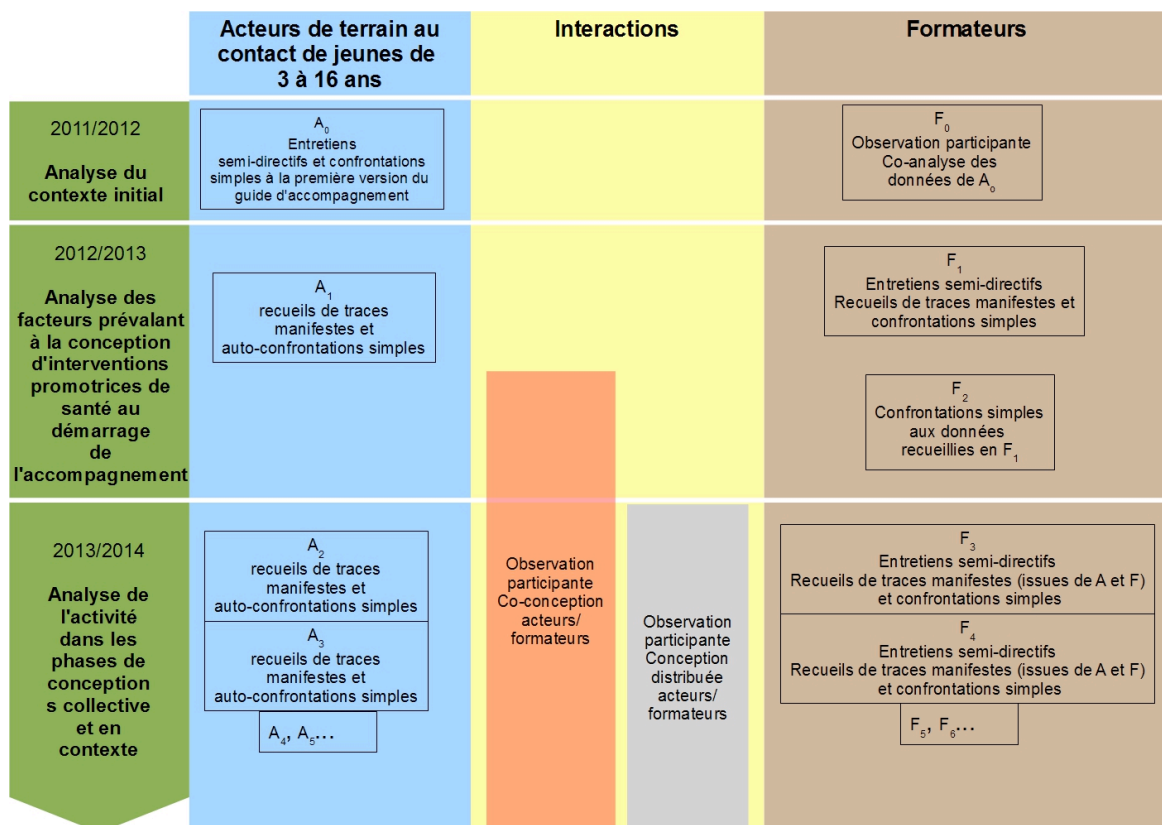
Acteurs de terrain au contact de jeunes de 3 à 16 ans

Interactions

Formateurs

2011/2012

Analyse du contexte initial

$A_0$
Entretiens semi-directifs et confrontations simples à la première version du guide d'accompagnement

$F_0$
Observation participante
Co-analyse des données de $A_0$

2012/2013

Analyse des facteurs prévalant à la conception d'interventions promotrices de santé au démarrage de l'accompagnement

$A_1$
recueils de traces manifestes et auto-confrontations simples

$F_1$
Entretiens semi-directifs
Recueils de traces manifestes et confrontations simples

$F_2$
Confrontations simples aux données recueillies en $F_1$

2013/2014

Analyse de l'activité dans les phases de conception s collective et en contexte

$A_2$
recueils de traces manifestes et auto-confrontations simples

$A_3$
recueils de traces manifestes et auto-confrontations simples

$A_4$, $A_5$...

Observation participante
Co-conception acteurs/ formateurs

Observation participante
Conception distribuée acteurs/ formateurs

$F_3$
Entretiens semi-directifs
Recueils de traces manifestes (issues de A et F) et confrontations simples

$F_4$
Entretiens semi-directifs
Recueils de traces manifestes (issues de A et F) et confrontations simples

$F_5$, $F_6$...